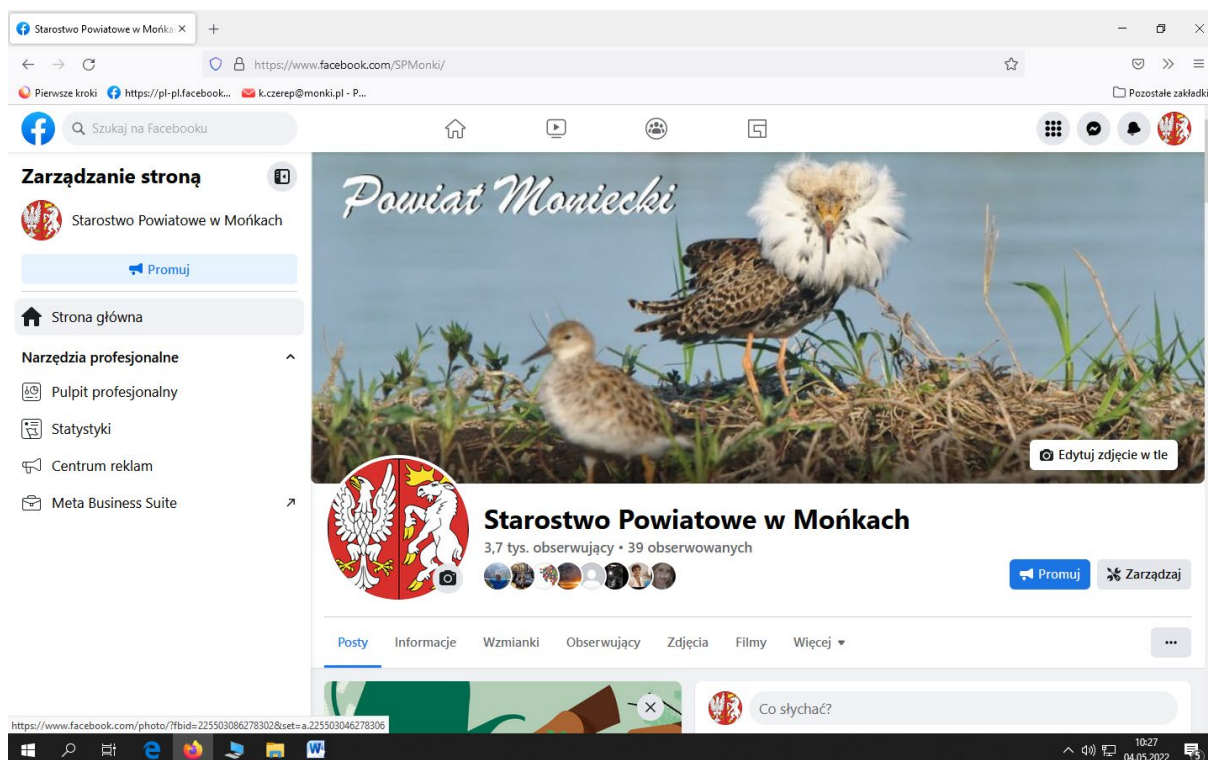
Starostwo Powiatowe w Mońka ×
+
https://www.facebook.com/SPMonki/
Pierwsze kroki https://pl-pl.facebook... k.czerep@monki.pl - P...
Pozostałe zakładki
Szukaj na Facebooku
Zarządzanie stroną
Starostwo Powiatowe w Mońkach
Promuj
Strona główna
Narzędzia profesjonalne
Pulpit profesjonalny
Statystyki
Centrum reklam
Meta Business Suite
Powiat Moniecki
Edytuj zdjęcie w tle
Starostwo Powiatowe w Mońkach
3,7 tys. obserwujący • 39 obserwowanych
Promuj
Zarządzaj
Posty
Informacje
Wzmianki
Obserwujący
Zdjęcia
Filmy
Więcej
...
Co słychać?
https://www.facebook.com/photo/?fbid=225503086278302&set=a.225503046278306
10:27
04.05.2022